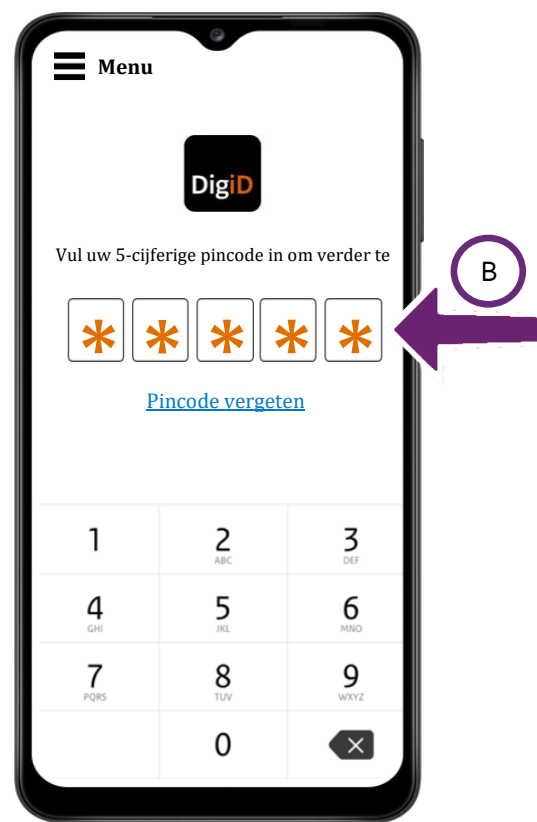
Menu

DigiD

Vul uw 5-cijferige pincode in om verder te

B

| * | * | * | * | * |
|---|---|---|---|---|

Pincode vergeten

| | | |
|---|---|---|
| 1 | 2 ABC | 3 DEF |
| 4 GHI | 5 JKL | 6 MNO |
| 7 PQRS | 8 TUV | 9 WXYZ |
| | 0 | |